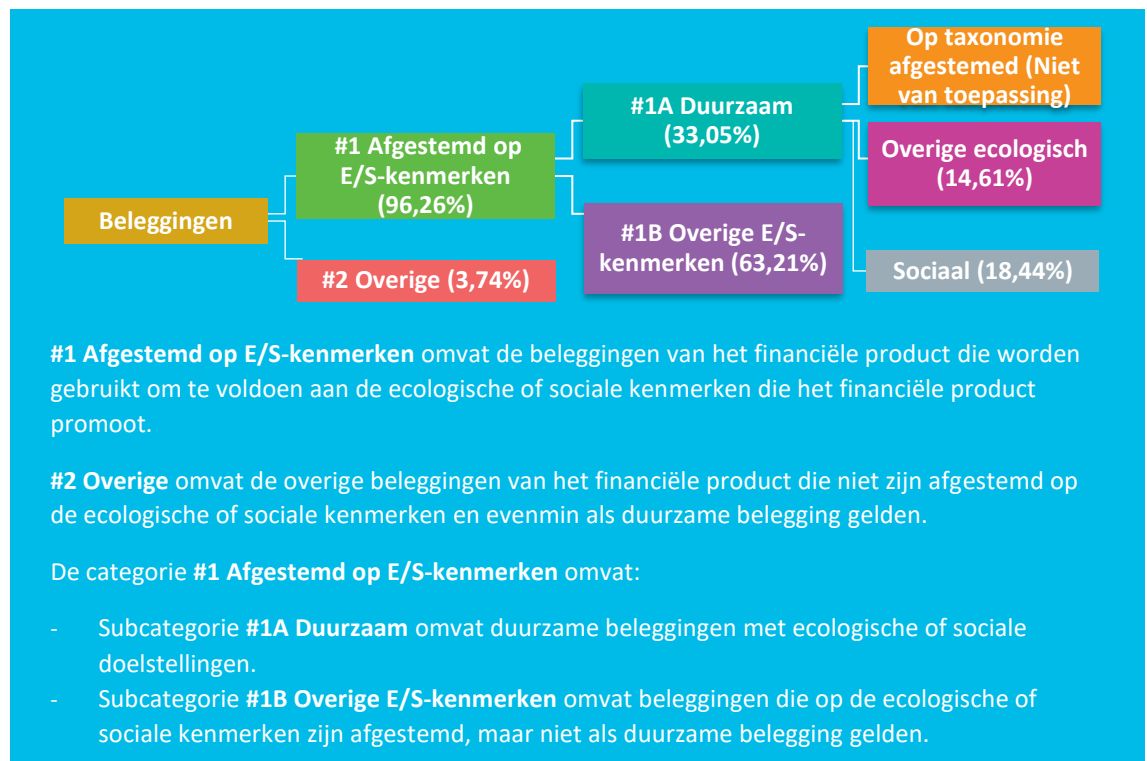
Beleggingen

#1 Afgestemd op E/S-kenmerken (96,26%)

#2 Overige (3,74%)

#1A Duurzaam (33,05%)

#1B Overige E/S-kenmerken (63,21%)

Op taxonomie afgestemed (Niet van toepassing)

Overige ecologisch (14,61%)

Sociaal (18,44%)

**#1 Afgestemd op E/S-kenmerken** omvat de beleggingen van het financiële product die worden gebruikt om te voldoen aan de ecologische of sociale kenmerken die het financiële product promoot.

**#2 Overige** omvat de overige beleggingen van het financiële product die niet zijn afgestemd op de ecologische of sociale kenmerken en evenmin als duurzame belegging gelden.

De categorie **#1 Afgestemd op E/S-kenmerken** omvat:

- Subcategorie **#1A Duurzaam** omvat duurzame beleggingen met ecologische of sociale doelstellingen.
- Subcategorie **#1B Overige E/S-kenmerken** omvat beleggingen die op de ecologische of sociale kenmerken zijn afgestemd, maar niet als duurzame belegging gelden.